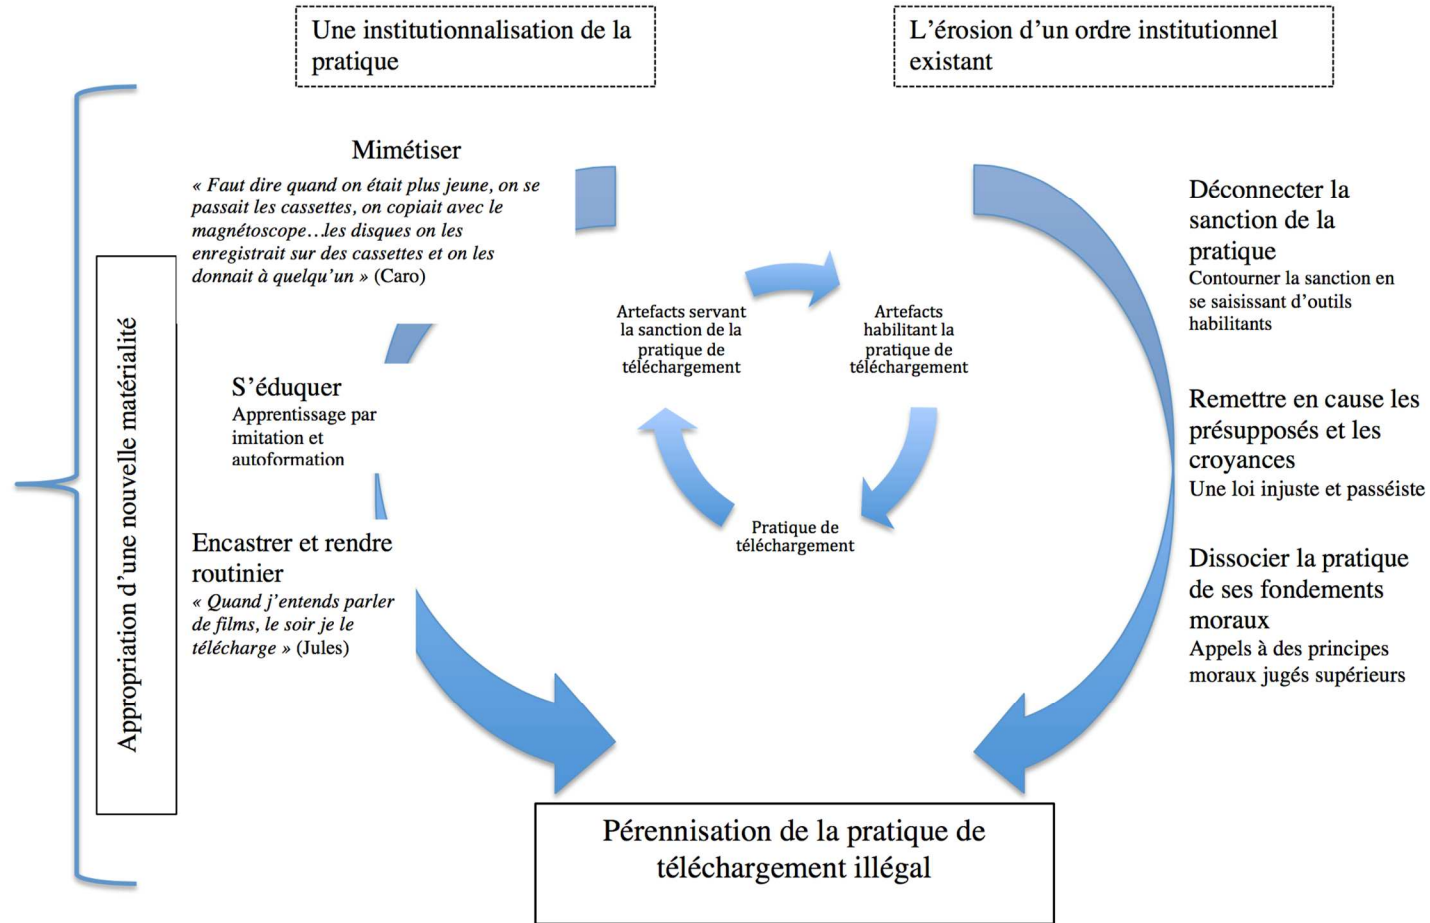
Une institutionnalisation de la pratique

L'érosion d'un ordre institutionnel existant

Appropriation d'une nouvelle matérialité

Mimétiser
« Faut dire quand on était plus jeune, on se passait les cassettes, on copiait avec le magnétoscope…les disques on les enregistrait sur des cassettes et on les donnait à quelqu'un » (Caro)

S'éduquer
Apprentissage par imitation et autoformation

Encastrer et rendre routinier
« Quand j'entends parler de films, le soir je le télécharge » (Jules)

Artefacts servant la sanction de la pratique de téléchargement

Artefacts habilitant la pratique de téléchargement

Pratique de téléchargement

Déconnecter la sanction de la pratique
Contourner la sanction en se saisissant d'outils habilitants

Remettre en cause les présupposés et les croyances
Une loi injuste et passéiste

Dissocier la pratique de ses fondements moraux
Appels à des principes moraux jugés supérieurs

Pérennisation de la pratique de téléchargement illégal